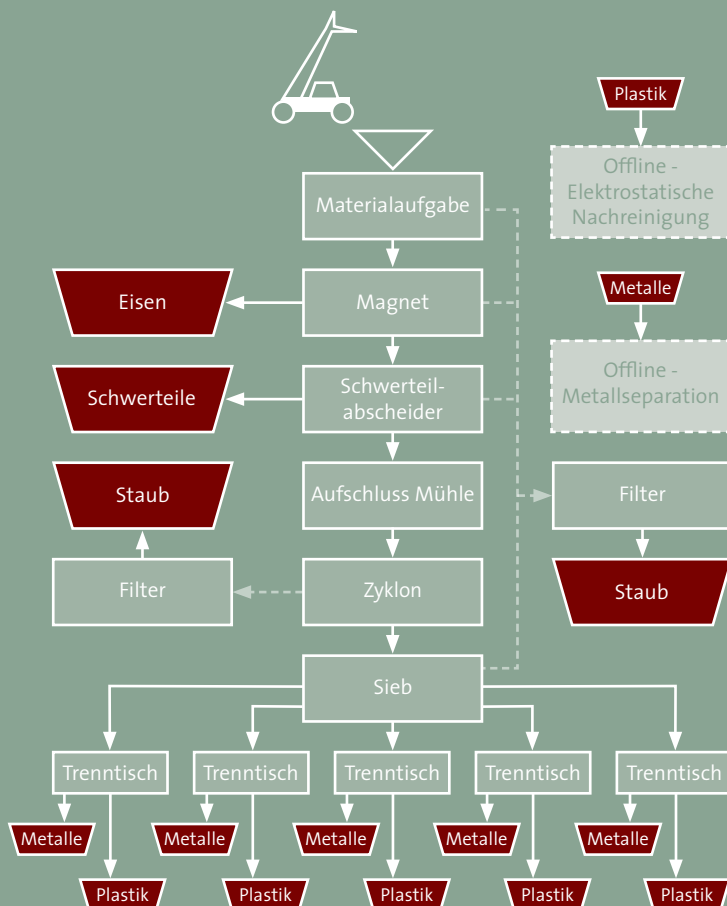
Plastik

Offline - Elektrostatische Nachreinigung

Materialaufgabe

Eisen

Magnet

Metalle

Offline - Metallseparation

Schwerteile

Schwerteilabscheider

Staub

Aufschluss Mühle

Filter

Filter

Zyklon

Staub

Sieb

Trenntisch

Trenntisch

Trenntisch

Trenntisch

Trenntisch

Metalle

Metalle

Metalle

Metalle

Metalle

Plastik

Plastik

Plastik

Plastik

Plastik